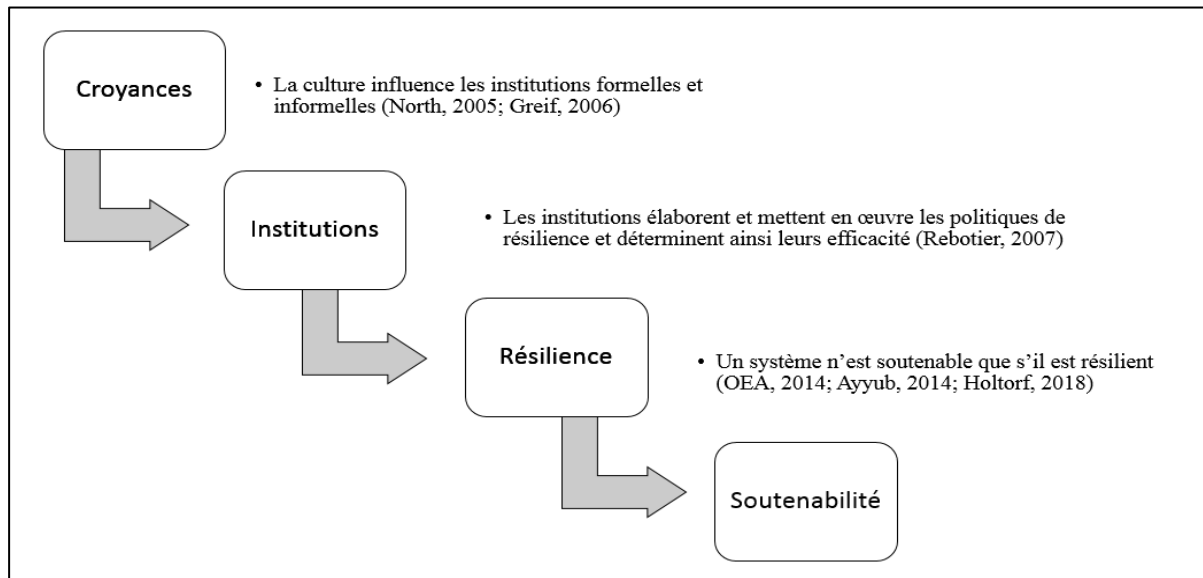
Croyances

• La culture influence les institutions formelles et informelles (North, 2005; Greif, 2006)

Institutions

• Les institutions élaborent et mettent en œuvre les politiques de résilience et déterminent ainsi leurs efficacité (Rebotier, 2007)

Résilience

• Un système n'est soutenable que s'il est résilient (OEA, 2014; Ayyub, 2014; Holtorf, 2018)

Soutenabilité